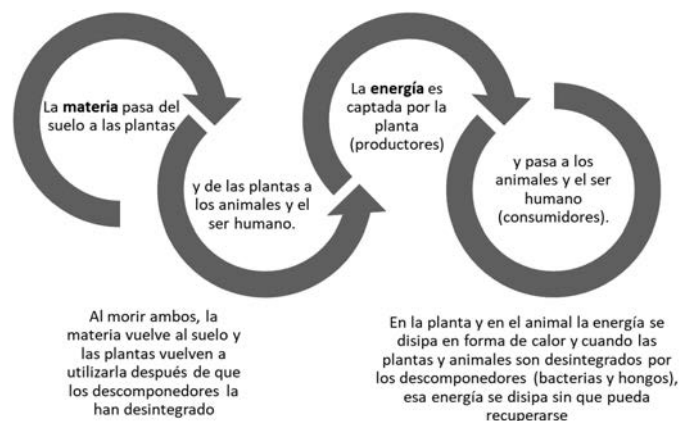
La **materia** pasa del suelo a las plantas

y de las plantas a los animales y el ser humano.

La **energía** es captada por la planta (productores)

y pasa a los animales y el ser humano (consumidores).

Al morir ambos, la materia vuelve al suelo y las plantas vuelven a utilizarla después de que los descomponedores la han desintegrado

En la planta y en el animal la energía se disipa en forma de calor y cuando las plantas y animales son desintegrados por los descomponedores (bacterias y hongos), esa energía se disipa sin que pueda recuperarse